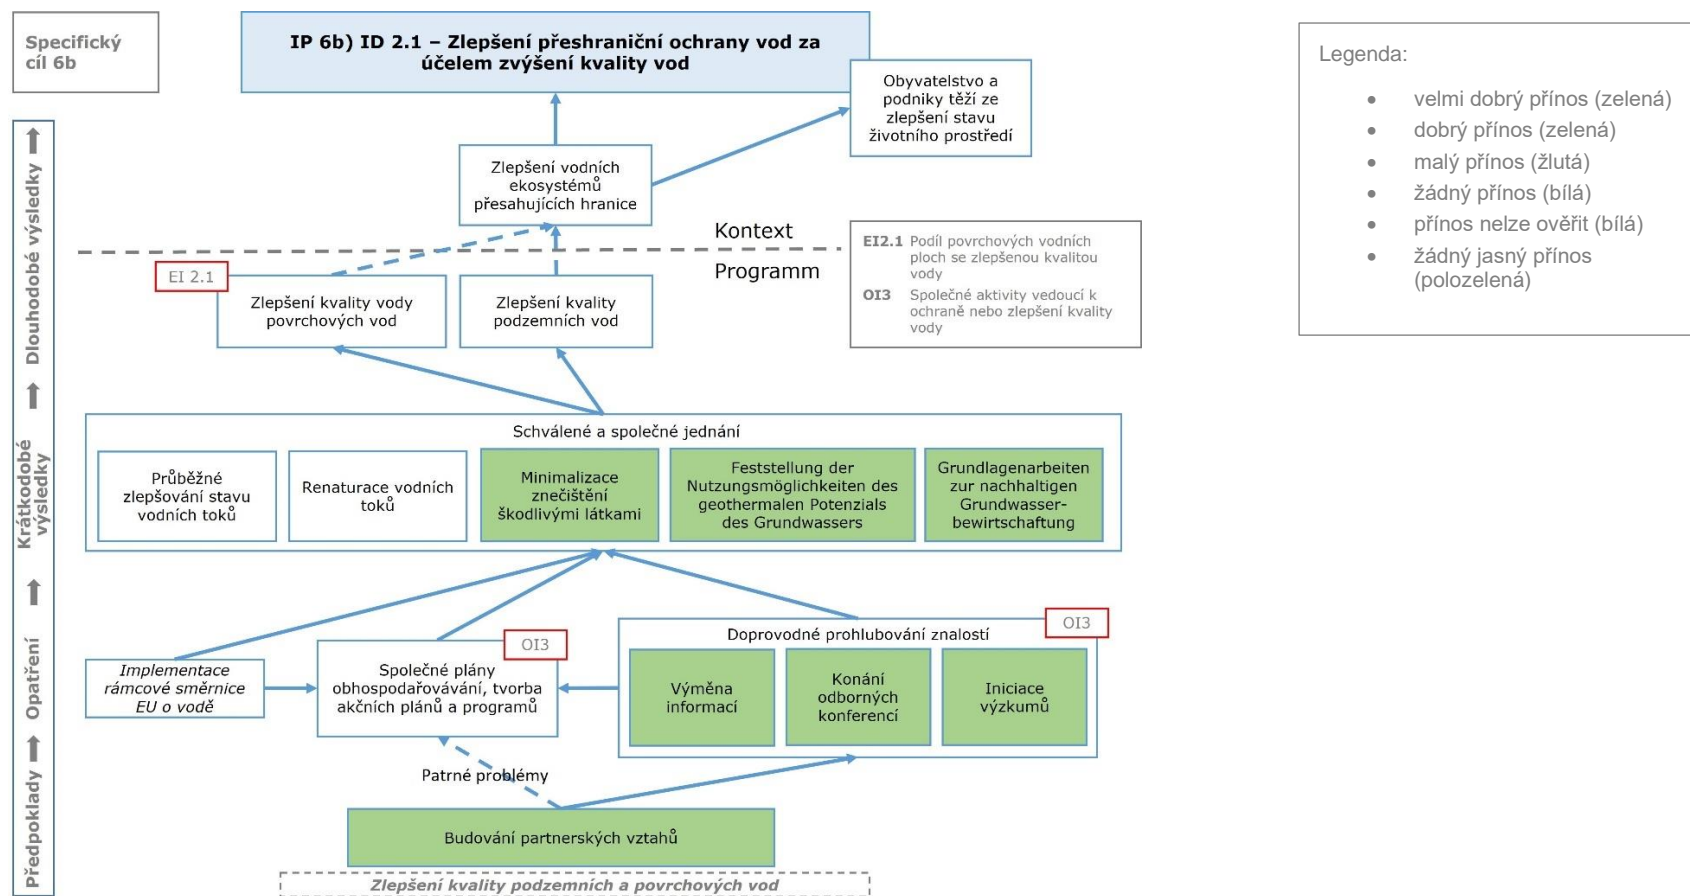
Specifický cíl 6b

IP 6b) ID 2.1 – Zlepšení přeshraniční ochrany vod za účelem zvýšení kvality vod

Obyvatelstvo a podniky těží ze zlepšení stavu životního prostředí

Zlepšení vodních ekosystémů přesahujících hranice

Kontext

Programm

EI2.1 Podíl povrchových vodních ploch se zlepšenou kvalitou vody
OI3 Společné aktivity vedoucí k ochraně nebo zlepšení kvality vody

EI 2.1

Zlepšení kvality vody povrchových vod

Zlepšení kvality podzemních vod

Schválené a společné jednání

Průběžné zlepšování stavu vodních toků

Renaturace vodních toků

Minimalizace znečištění škodlivými látkami

Feststellung der Nutzungsmöglichkeiten des geothermalen Potenzials des Grundwassers

Grundlagenarbeiten zur nachhaltigen Grundwasser-bewirtschaftung

OI3

Implementace rámcové směrnice EU o vodě

Společné plány obhospodařovávání, tvorba akčních plánů a programů

OI3

Doprovodné prohlubování znalostí

Výměna informací

Konání odborných konferencí

Iniciace výzkumů

Patrné problémy

Budování partnerských vztahů

Zlepšení kvality podzemních a povrchových vod

Dlouhodobé výsledky

Krátkodobé výsledky

Opatření

Předpoklady

Legenda:
• velmi dobrý přínos (zelená)
• dobrý přínos (zelená)
• malý přínos (žlutá)
• žádný přínos (bílá)
• přínos nelze ověřit (bílá)
• žádný jasný přínos (polozelená)